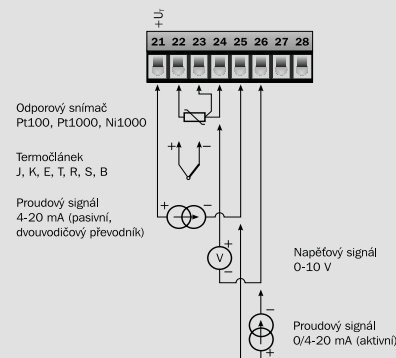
$+U_i$

21 22 23 24 25 26 27 28

Odporový snímač
Pt100, Pt1000, Ni1000

Termočlánek
J, K, E, T, R, S, B

+ −

Proudový signál
4-20 mA (pasivní,
dvouvodičový převodník)

+ −

V

+ −

Napěťový signál
0-10 V

− +

Proudový signál
0/4-20 mA (aktivní)